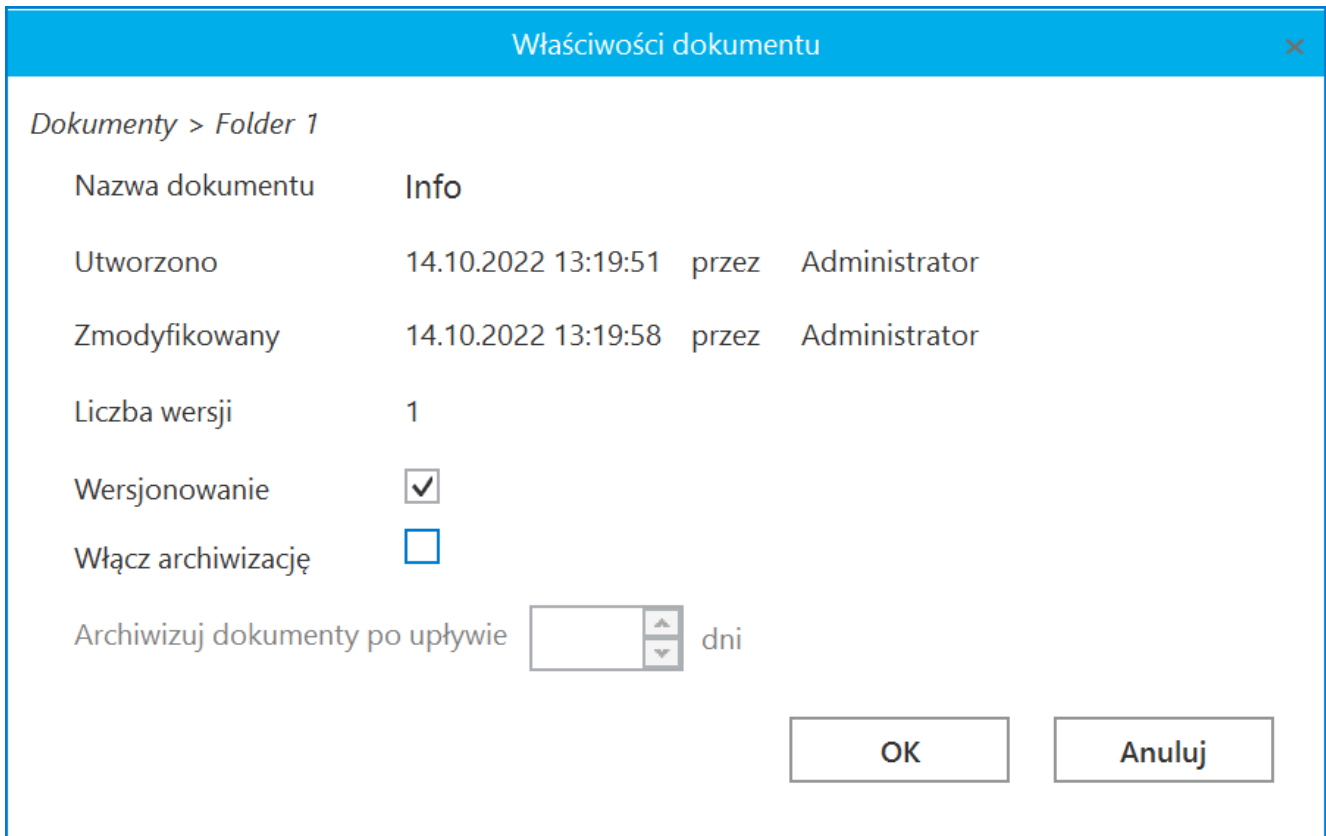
Właściwości dokumentu

×

Dokumenty > Folder 1

Nazwa dokumentu Info

Utworzono 14.10.2022 13:19:51 przez Administrator

Zmodyfikowany 14.10.2022 13:19:58 przez Administrator

Liczba wersji 1

Wersjonowanie ✓

Włącz archiwizację

Archiwizuj dokumenty po upływie dni

OK

Anuluj